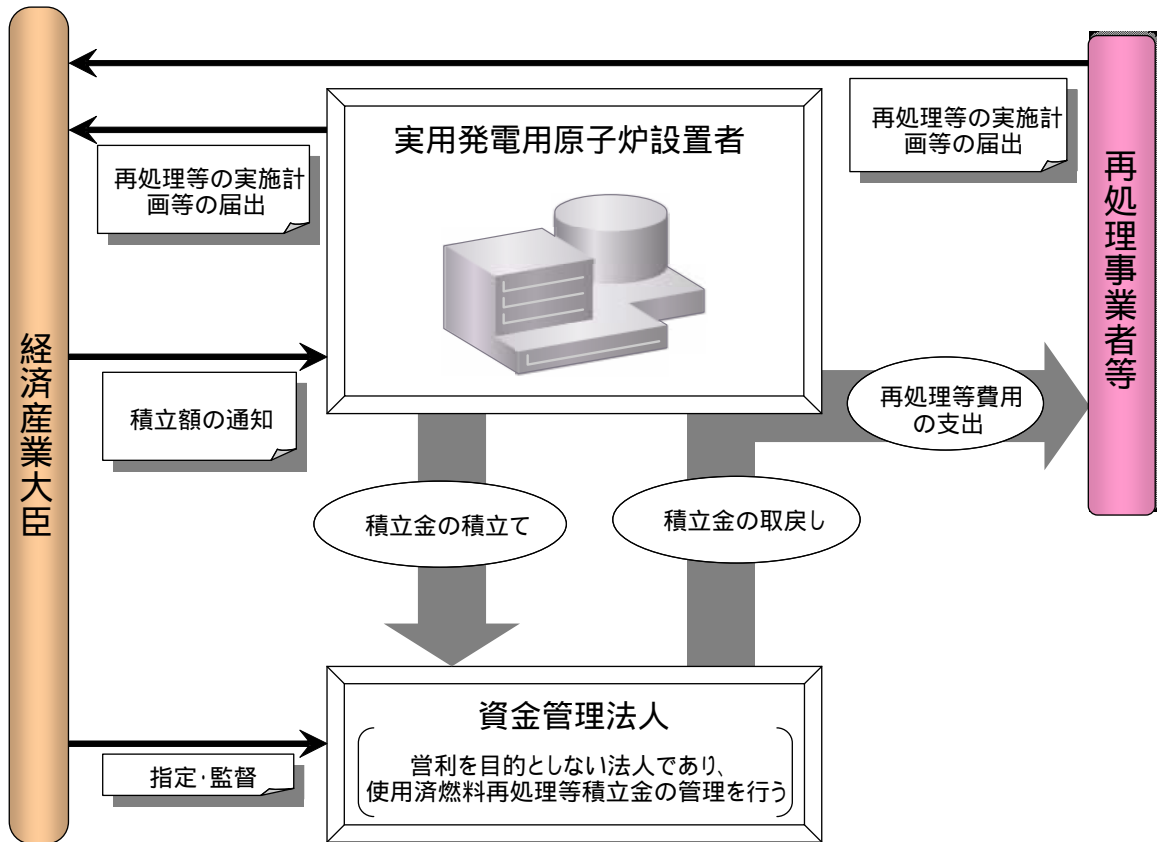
経済産業大臣

再処理事業者等

再処理等の実施計画等の届出

実用発電用原子炉設置者

再処理等の実施計画等の届出

積立額の通知

再処理等費用の支出

積立金の積立て

積立金の取戻し

資金管理法人

営利を目的としない法人であり、使用済燃料再処理等積立金の管理を行う

指定･監督